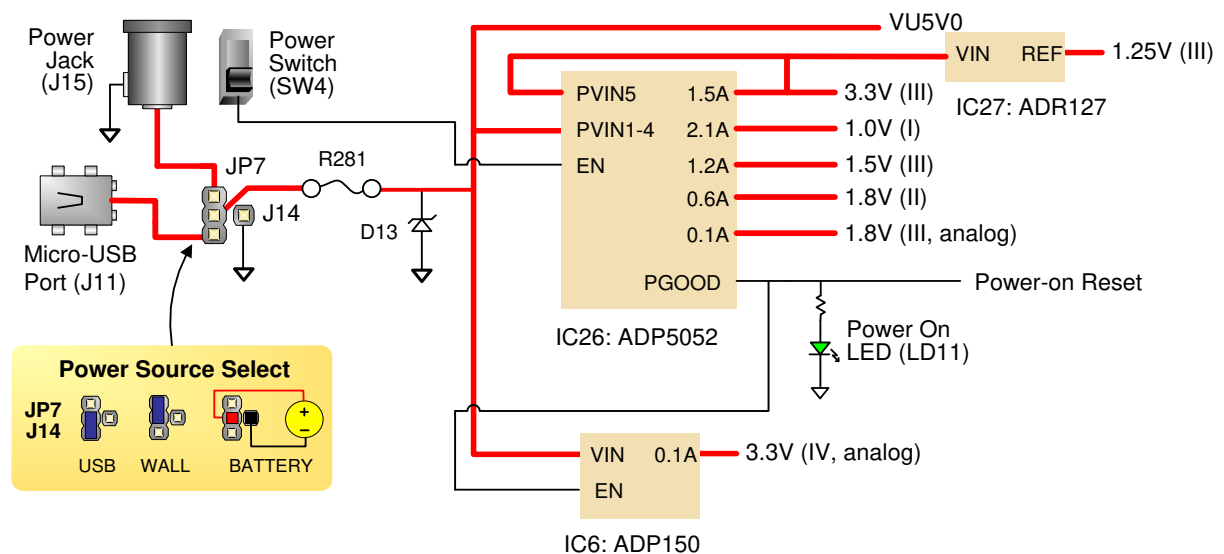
Power Jack (J15)

Power Switch (SW4)

VU5V0

VIN REF 1.25V (III)

IC27: ADR127

PVIN5 1.5A 3.3V (III)

PVIN1-4 2.1A 1.0V (I)

EN 1.2A 1.5V (III)

0.6A 1.8V (II)

0.1A 1.8V (III, analog)

PGOOD Power-on Reset

JP7

R281

J14

D13

Micro-USB Port (J11)

IC26: ADP5052

Power On LED (LD11)

Power Source Select

JP7 J14

USB WALL BATTERY

+

–

VIN 0.1A 3.3V (IV, analog)

EN

IC6: ADP150